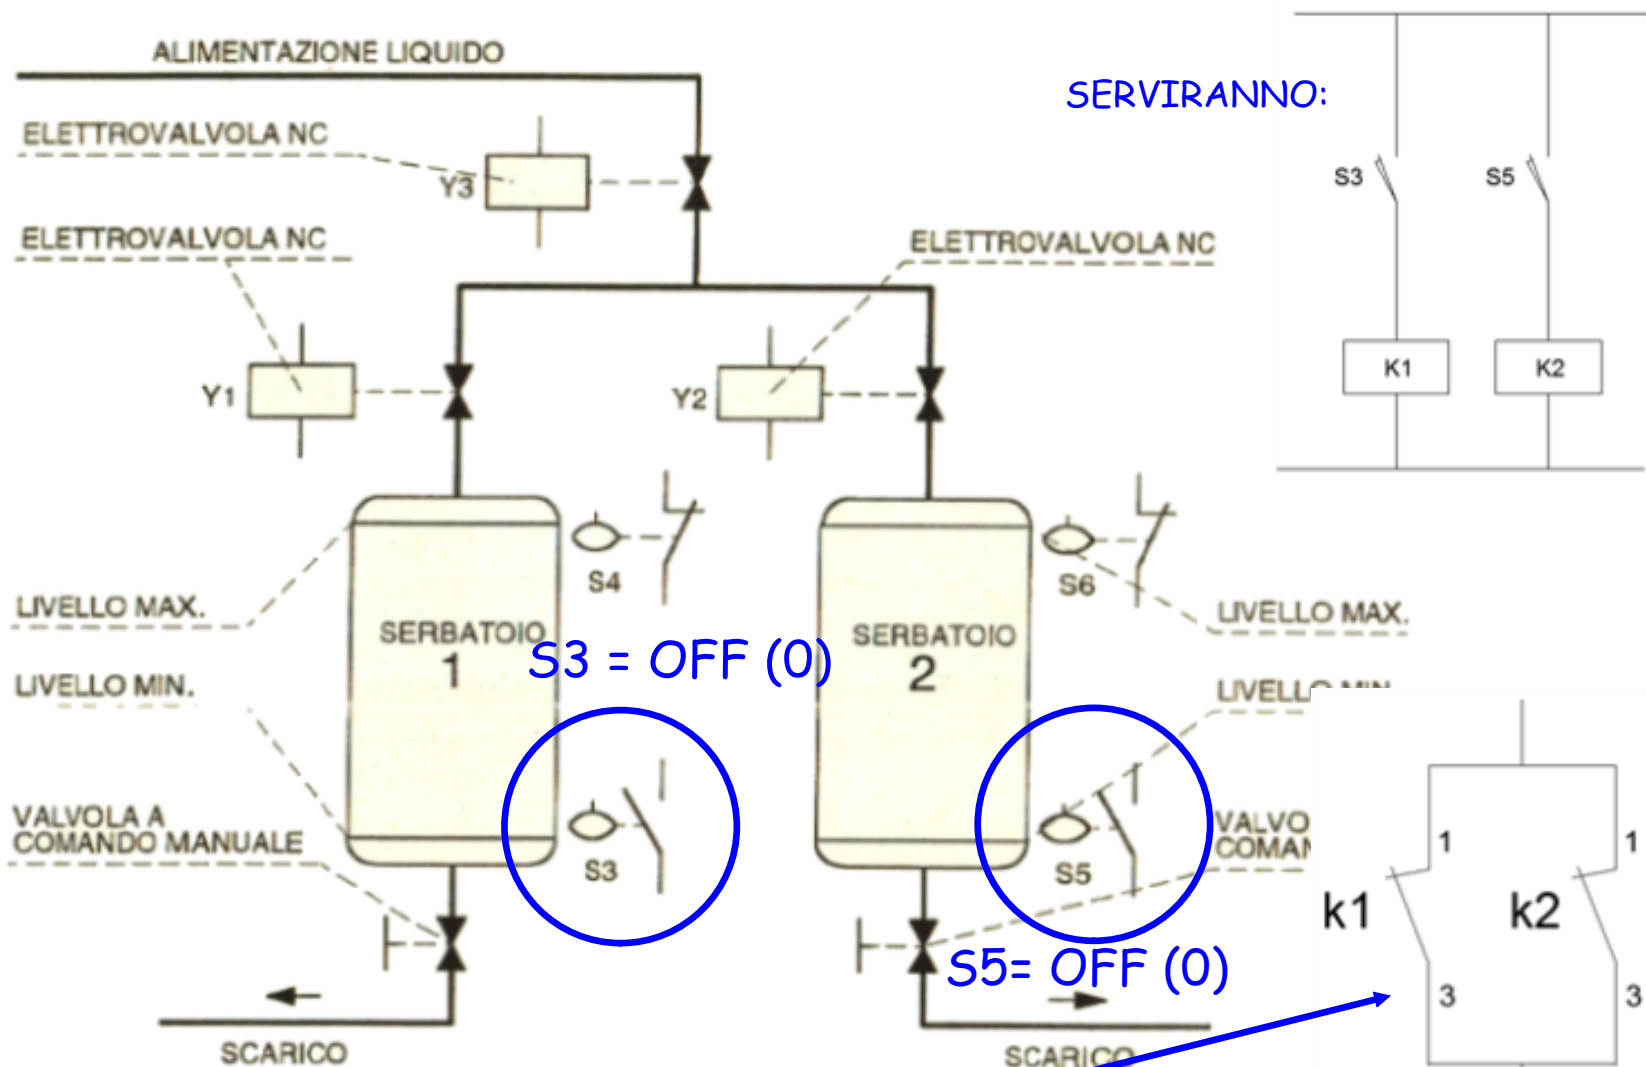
ALIMENTAZIONE LIQUIDO

ELETTROVALVOLA NC

Y3

ELETTROVALVOLA NC

ELETTROVALVOLA NC

Y1

Y2

SERVIRANNO:

S3

S5

K1

K2

S4

S6

LIVELLO MAX.

LIVELLO MAX.

SERBATOIO 1

SERBATOIO 2

S3 = OFF (0)

LIVELLO MIN.

LIVELL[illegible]

VALVOLA A COMANDO MANUALE

VALVO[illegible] COMA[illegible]

S3

S5

S5= OFF (0)

1

1

k1

k2

3

3

SCARICO

SCARICO